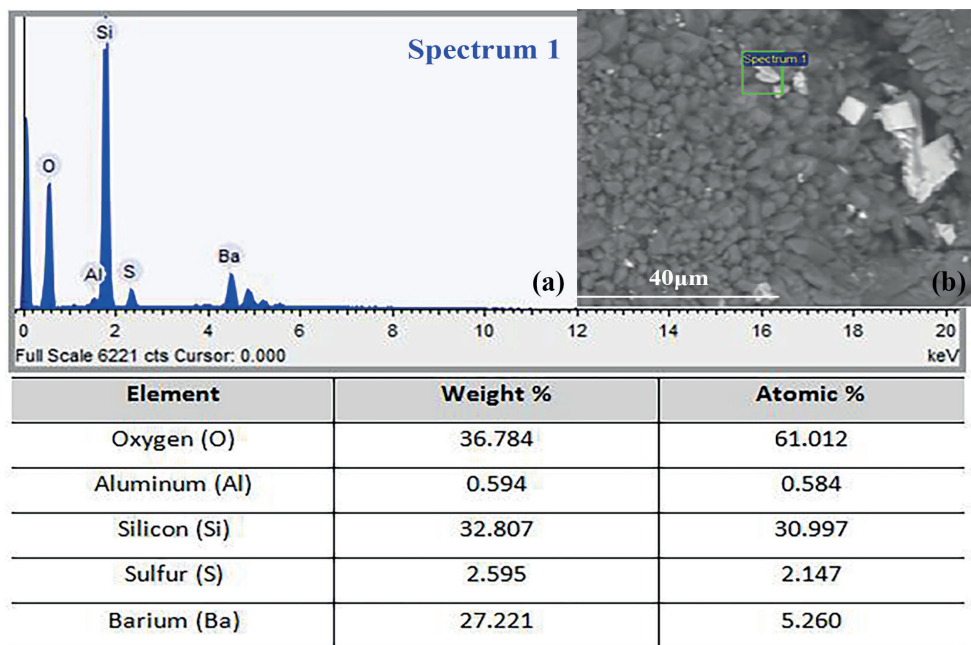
Si

Spectrum 1

O

Al

S

Ba

(a)

Spectrum 1

40μm

(b)

0 2 4 6 8 10 12 14 16 18 20

Full Scale 6221 cts Cursor: 0.000

keV

| Element | Weight % | Atomic % |
|---|---|---|
| Oxygen (O) | 36.784 | 61.012 |
| Aluminum (Al) | 0.594 | 0.584 |
| Silicon (Si) | 32.807 | 30.997 |
| Sulfur (S) | 2.595 | 2.147 |
| Barium (Ba) | 27.221 | 5.260 |